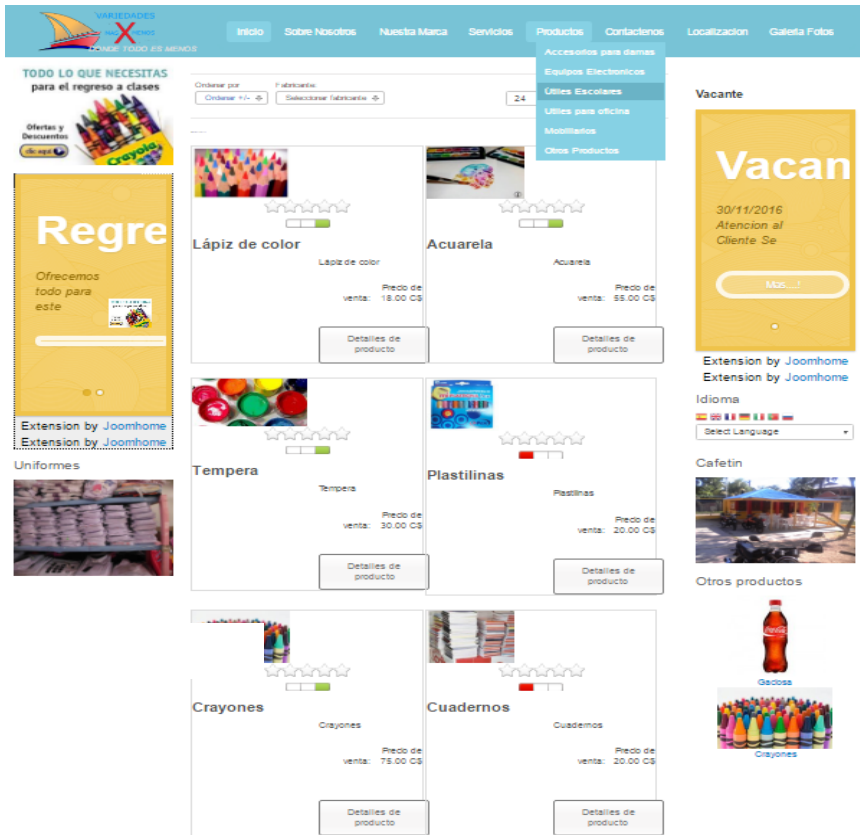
VARIEDADES
DONDE TODO ES MENOS

Inicio
Sobre Nosotros
Nuestra Marca
Servicios
Productos
Contactenos
Localizacion
Galeria Fotos

Accesorios para damas
Equipos Electronicos
Útiles Escolares
Útiles para oficina
Mobiliarios
Otros Productos

TODO LO QUE NECESITAS para el regreso a clases
Ofertas y Descuentos
clic aqui

Regre
Ofrecemos todo para este

Extension by Joomhome
Extension by Joomhome

Uniformes

Ordenar por
Ordenar +/-
Fabricante
Seleccionar fabricante
24

Lápiz de color
Lápiz de color
Precio de venta: 18.00 C$
Detalles de producto

Acuarela
Acuarela
Precio de venta: 55.00 C$
Detalles de producto

Tempera
Tempera
Precio de venta: 30.00 C$
Detalles de producto

Plastilinas
Plastilinas
Precio de venta: 20.00 C$
Detalles de producto

Crayones
Crayones
Precio de venta: 75.00 C$
Detalles de producto

Cuadernos
Cuadernos
Precio de venta: 20.00 C$
Detalles de producto

Vacante
Vacan
30/11/2016 Atencion al Cliente Se
Mas...!
Extension by Joomhome
Extension by Joomhome

Idioma
Select Language

Cafetin

Otros productos
Gaseosa
Crayones